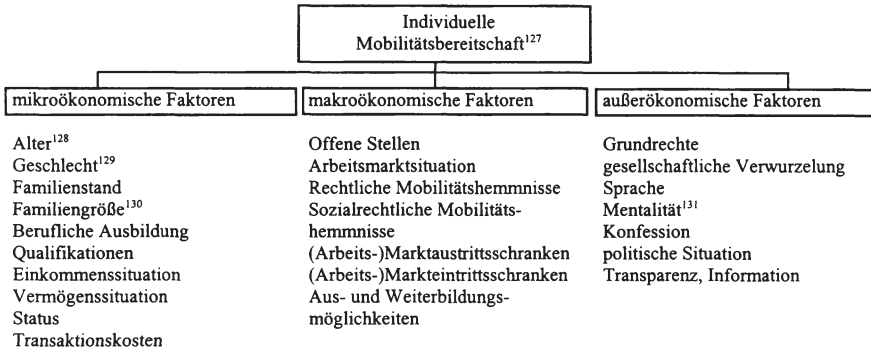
Individuelle Mobilitätsbereitschaft$^{127}$

mikroökonomische Faktoren

Alter$^{128}$
Geschlecht$^{129}$
Familienstand
Familiengröße$^{130}$
Berufliche Ausbildung
Qualifikationen
Einkommenssituation
Vermögenssituation
Status
Transaktionskosten

makroökonomische Faktoren

Offene Stellen
Arbeitsmarktsituation
Rechtliche Mobilitätshemmnisse
Sozialrechtliche Mobilitätshemmnisse
(Arbeits-)Marktaustrittsschranken
(Arbeits-)Markteintrittsschranken
Aus- und Weiterbildungsmöglichkeiten

außerökonomische Faktoren

Grundrechte
gesellschaftliche Verwurzelung
Sprache
Mentalität$^{131}$
Konfession
politische Situation
Transparenz, Information